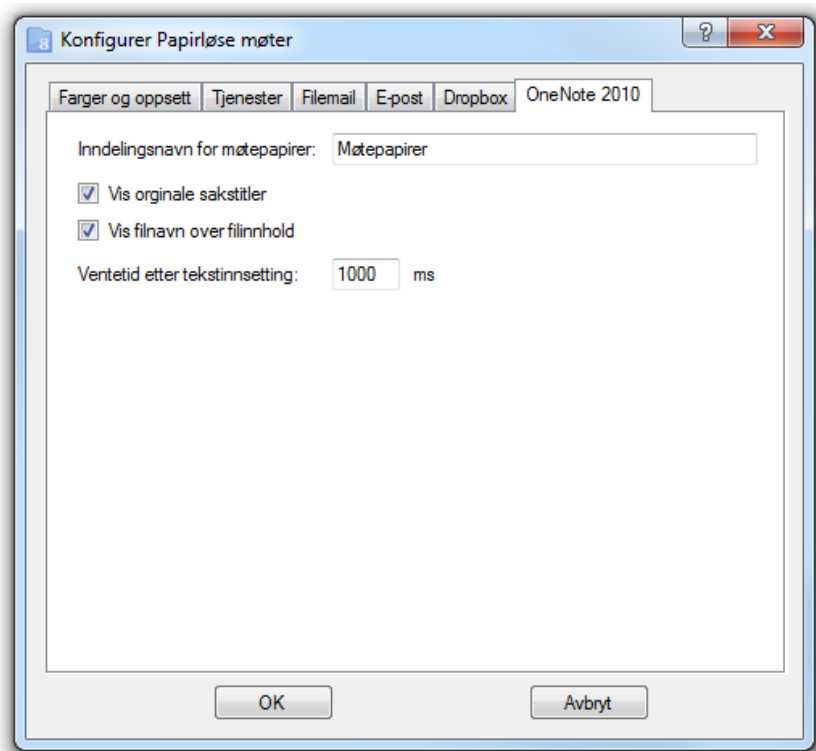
Konfigurer Papirløse møter

?
X

Farger og oppsett | Tjenester | Filemail | E-post | Dropbox | OneNote 2010

Inndelingsnavn for møtepapirer: Møtepapirer

Vis orginale sakstitler

Vis filnavn over filinnhold

Ventetid etter tekstinnsetting: 1000 ms

OK
Avbryt